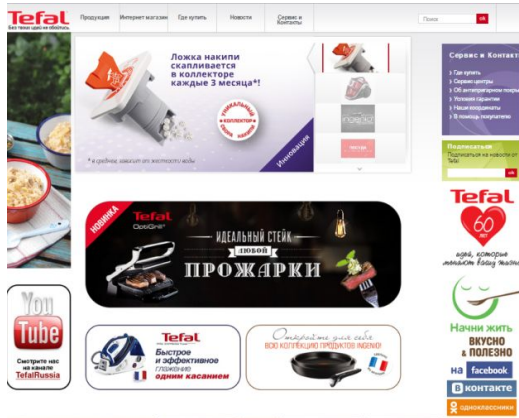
Tefal
Без тебя никто не обойтись

Продукция | Интернет магазин | Где купить | Новости | Сервис и Контакты

Поиск ok

Ложка накипи скапливается в коллекторе каждые 3 месяца*!

Уникальный коллектор накипи

Инновация

* в среднем, накипь от жесткой воды

Сервис и Контакты
» Где купить
» Сервис-центры
» Об антипригарном покрытии
» Условия гарантии
» Наши координаты
» В помощь покупателю

Подписаться
Подписаться на новости от Tefal
ok

НОВИНКА
Tefal
OptiGrill+
ИДЕАЛЬНЫЙ СТЕЙК любой ПРОЖАРКИ

Tefal 60 лет
идей, которые меняют вашу жизнь

Начни жить ВКУСНО & ПОЛЕЗНО

YouTube
Смотрите нас на канале TefalRussia

Tefal
Быстрое и эффективное глажение одним касанием

Откройте для себя всю коллекцию продуктов INGENIO!

на facebook
В контакте
одноклассники